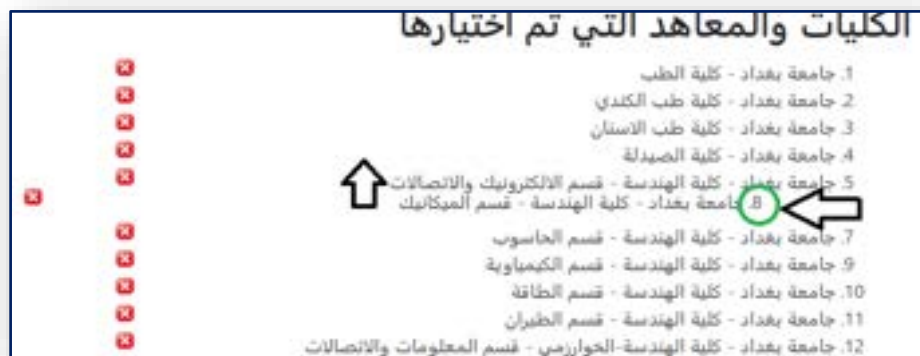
الكليات والمعاهد التي تم اختيارها

1. جامعة بغداد - كلية الطب
2. جامعة بغداد - كلية طب الكندي
3. جامعة بغداد - كلية طب الاسنان
4. جامعة بغداد - كلية الصيدلة
5. جامعة بغداد - كلية الهندسة - قسم الالكترونيك والاتصالات
8. جامعة بغداد - كلية الهندسة - قسم الميكانيك
7. جامعة بغداد - كلية الهندسة - قسم الحاسوب
9. جامعة بغداد - كلية الهندسة - قسم الكيمياوية
10. جامعة بغداد - كلية الهندسة - قسم الطاقة
11. جامعة بغداد - كلية الهندسة - قسم الطيران
12. جامعة بغداد - كلية الهندسة-الخوارزمي - قسم المعلومات والاتصالات